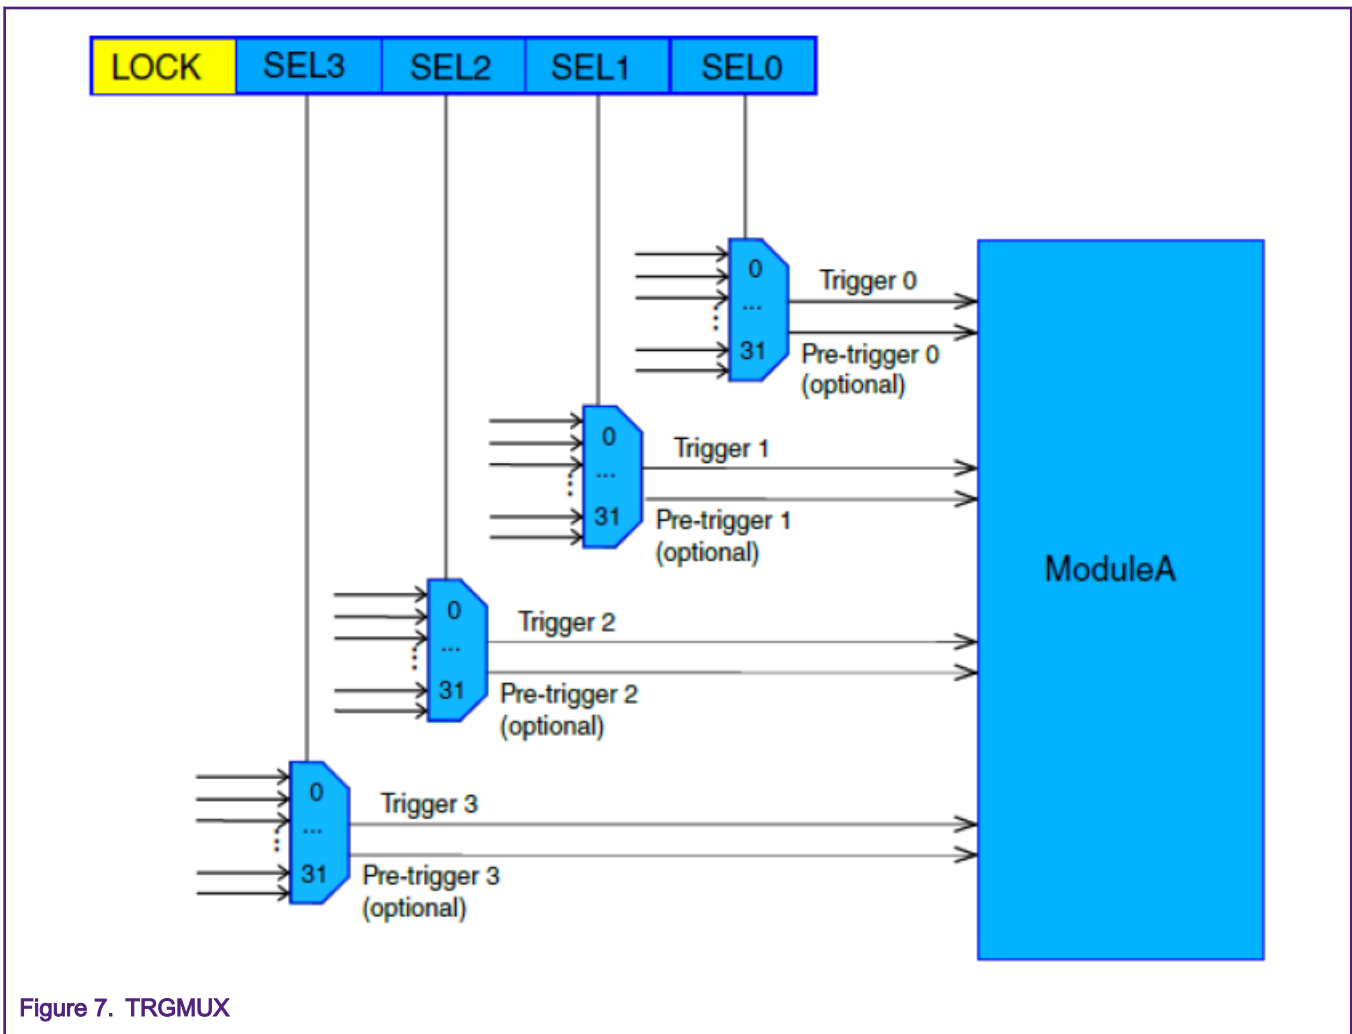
| LOCK | SEL3 | SEL2 | SEL1 | SEL0 |
|---|---|---|---|---|

0
...
31
Trigger 0
Pre-trigger 0 (optional)

0
...
31
Trigger 1
Pre-trigger 1 (optional)

0
...
31
Trigger 2
Pre-trigger 2 (optional)

0
...
31
Trigger 3
Pre-trigger 3 (optional)

ModuleA

Figure 7. TRGMUX